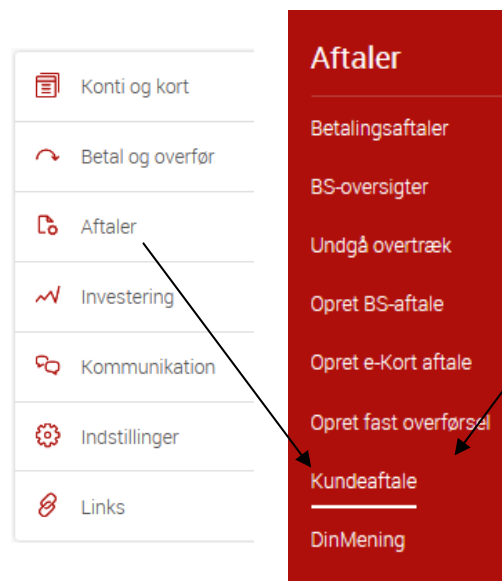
Konti og kort

Betal og overfør

Aftaler

Investering

Kommunikation

Indstillinger

Links

Aftaler

Betalingsaftaler

BS-oversigter

Undgå overtræk

Opret BS-aftale

Opret e-Kort aftale

Opret fast overførsel

Kundeaftale

DinMening